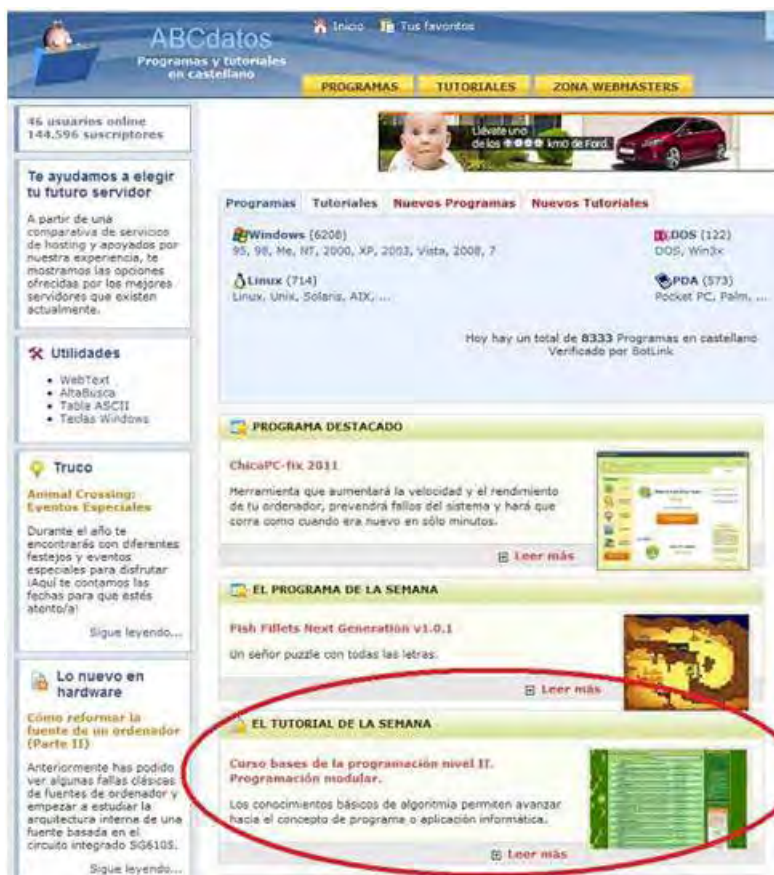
ABCdatos
Programas y tutoriales en castellano

Inicio Tus favoritos

PROGRAMAS TUTORIALES ZONA WEBMASTERS

46 usuarios online
144.596 suscriptores

Llévate uno de los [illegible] kms de Ford.

Te ayudamos a elegir tu futuro servidor

A partir de una comparativa de servicios de hosting y apoyados por nuestra experiencia, te mostramos las opciones ofrecidas por los mejores servidores que existen actualmente.

Utilidades
• WebText
• AltaBusca
• Tabla ASCII
• Teclas Windows

Truco

Animal Crossing: Eventos Especiales

Durante el año te encontrarás con diferentes festejos y eventos especiales para disfrutar ¡Aquí te contamos las fechas para que estés atento/a!

Sigue leyendo...

Lo nuevo en hardware

Cómo reformar la fuente de un ordenador (Parte II)

Anteriormente has podido ver algunas fallas clásicas de fuentes de ordenador y empezar a estudiar la arquitectura interna de una fuente basada en el circuito integrado SG6105.

Sigue leyendo...

Programas Tutoriales Nuevos Programas Nuevos Tutoriales

Windows (6208)
95, 98, Me, NT, 2000, XP, 2003, Vista, 2008, 7

DOS (122)
DOS, Win3x

Linux (714)
Linux, Unix, Solaris, AIX, ...

PDA (573)
Pocket PC, Palm, ...

Hoy hay un total de 8333 Programas en castellano
Verificado por BotLink

PROGRAMA DESTACADO

ChicaPC-fix 2011

Herramienta que aumentará la velocidad y el rendimiento de tu ordenador, prevendrá fallos del sistema y hará que corra como cuando era nuevo en sólo minutos.

Leer más

EL PROGRAMA DE LA SEMANA

Fish Fillets Next Generation v1.0.1

Un señor puzzle con todas las letras.

Leer más

EL TUTORIAL DE LA SEMANA

Curso bases de la programación nivel II. Programación modular.

Los conocimientos básicos de algoritmia permiten avanzar hacia el concepto de programa o aplicación informática.

Leer más